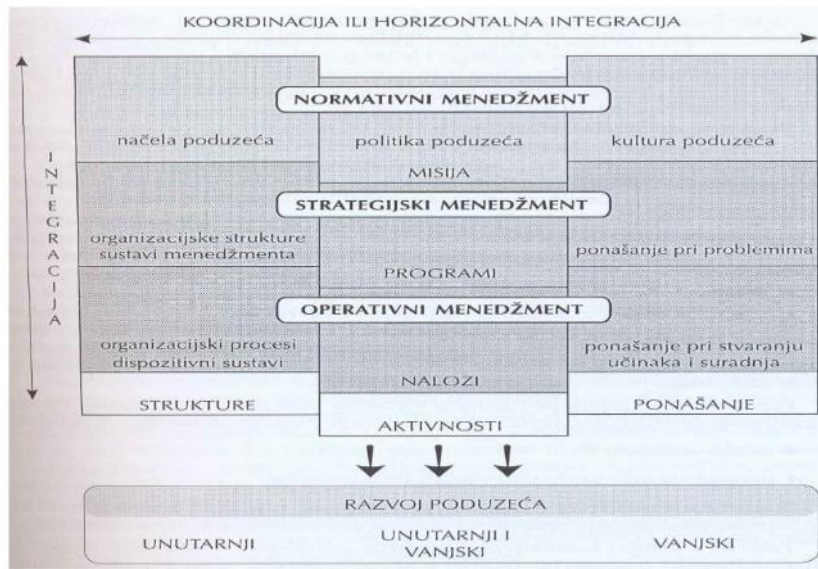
KOORDINACIJA ILI HORIZONTALNA INTEGRACIJA

INTEGRACIJA

NORMATIVNI MENEDŽMENT

načela poduzeća

politika poduzeća

kultura poduzeća

MISIJA

STRATEGIJSKI MENEDŽMENT

organizacijske strukture sustavi menedžmenta

ponašanje pri problemima

PROGRAMI

OPERATIVNI MENEDŽMENT

organizacijski procesi dispozitivni sustavi

ponašanje pri stvaranju učinaka i suradnja

NALOZI

STRUKTURE

PONAŠANJE

AKTIVNOSTI

RAZVOJ PODUZEĆA

UNUTARNJI

UNUTARNJI I VANJSKI

VANJSKI